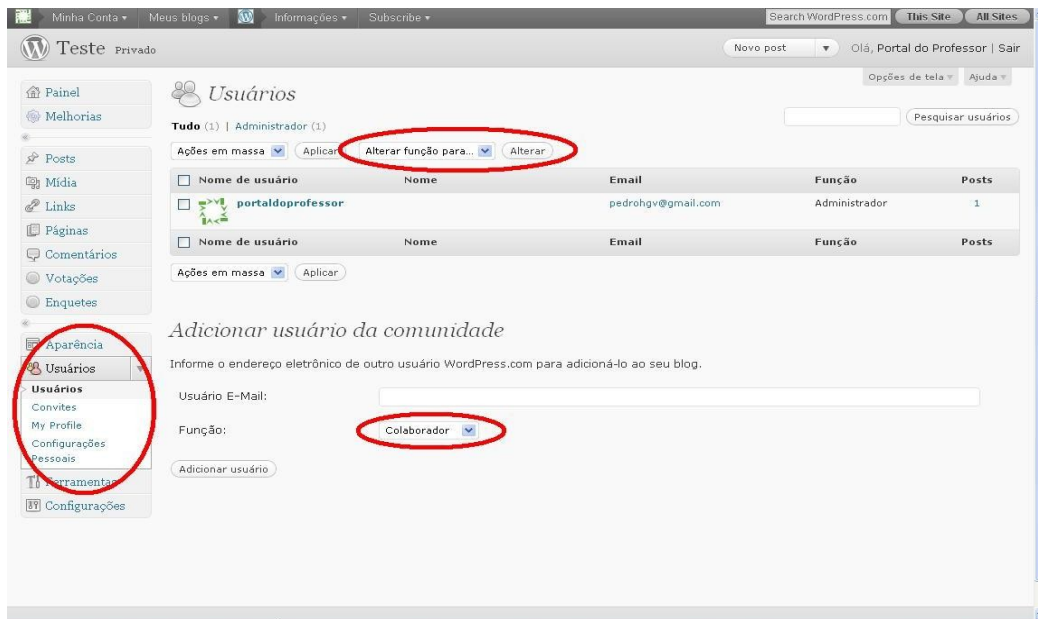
Minha Conta ▾ | Meus blogs ▾ | Informações ▾ | Subscribe ▾ | Search WordPress.com | This Site | All Sites

Teste Privado

Novo post ▾ | Olá, Portal do Professor | Sair

Opções de tela ▾ | Ajuda ▾

Painel
Melhorias
Posts
Mídia
Links
Páginas
Comentários
Votações
Enquetes
Aparência
Usuários
Usuários
Convites
My Profile
Configurações Pessoais
Ferramentas
Configurações

Usuários

Tudo (1) | Administrador (1)

Pesquisar usuários

Ações em massa | Aplicar | Alterar função para... | Alterar

| Nome de usuário | Nome | Email | Função | Posts |
|---|---|---|---|---|
| portaldoprofessor | | pedrohgv@gmail.com | Administrador | 1 |
| Nome de usuário | Nome | Email | Função | Posts |

Ações em massa | Aplicar

Adicionar usuário da comunidade

Informe o endereço eletrônico de outro usuário WordPress.com para adicioná-lo ao seu blog.

Usuário E-Mail:

Função: Colaborador

Adicionar usuário